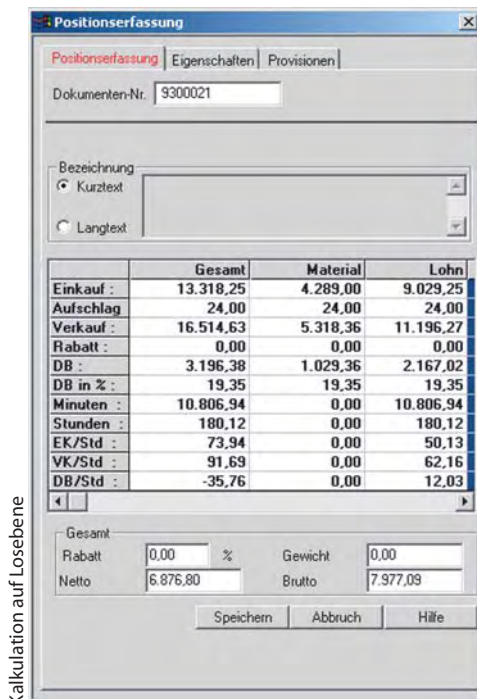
Positionserfassung ×

Positionserfassung | Eigenschaften | Provisionen

Dokumenten-Nr. 9300021

Bezeichnung
Kurztext
Langtext

| | Gesamt | Material | Lohn |
|---|---|---|---|
| Einkauf : | 13.318,25 | 4.289,00 | 9.029,25 |
| Aufschlag | 24,00 | 24,00 | 24,00 |
| Verkauf : | 16.514,63 | 5.318,36 | 11.196,27 |
| Rabatt : | 0,00 | 0,00 | 0,00 |
| DB : | 3.196,38 | 1.029,36 | 2.167,02 |
| DB in % : | 19,35 | 19,35 | 19,35 |
| Minuten : | 10.806,94 | 0,00 | 10.806,94 |
| Stunden : | 180,12 | 0,00 | 180,12 |
| EK/Std : | 73,94 | 0,00 | 50,13 |
| VK/Std : | 91,69 | 0,00 | 62,16 |
| DB/Std : | -35,76 | 0,00 | 12,03 |

Gesamt
Rabatt 0,00 % Gewicht 0,00
Netto 6.876,80 Brutto 7.977,09

Speichern Abbruch Hilfe

Kalkulation auf Losebene